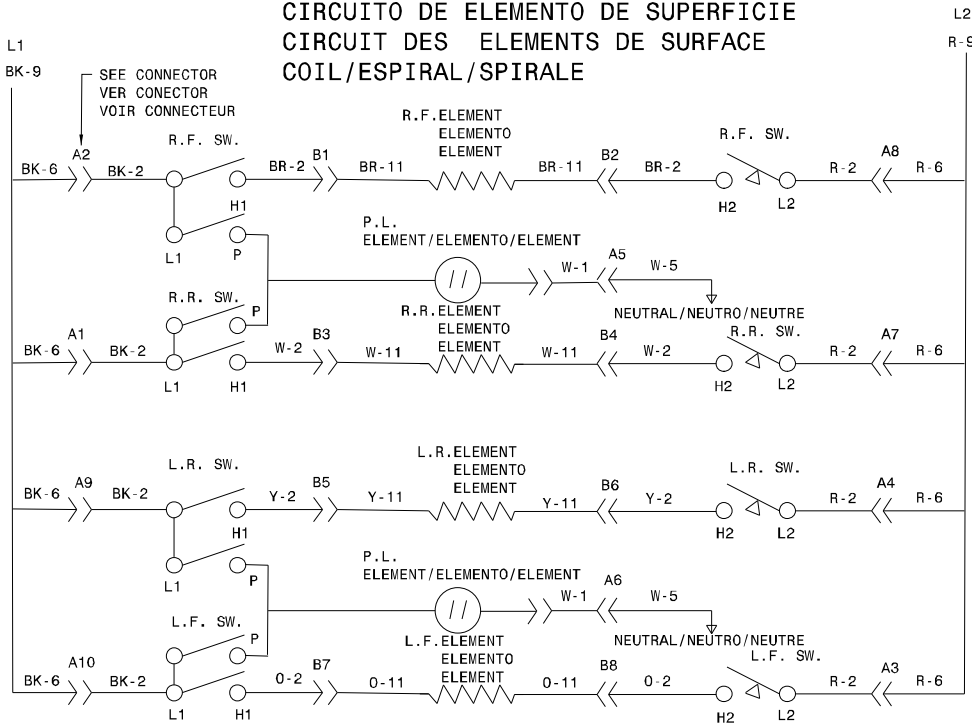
CIRCUITO DE ELEMENTO DE SUPERFICIE
CIRCUIT DES ELEMENTS DE SURFACE
COIL/ESPIRAL/SPIRALE

L1
BK-9

L2
R-9

SEE CONNECTOR
VER CONECTOR
VOIR CONNECTEUR

BK-6 A2 BK-2 R.F. SW. BR-2 B1 BR-11 R.F.ELEMENT ELEMENTO ELEMENT BR-11 B2 BR-2 R.F. SW. R-2 A8 R-6
L1 H1 P H2 L2

P.L.
ELEMENT/ELEMENTO/ELEMENT
W-1 A5 W-5
NEUTRAL/NEUTRO/NEUTRE

R.R. SW. P
BK-6 A1 BK-2 W-2 B3 W-11 R.R.ELEMENT ELEMENTO ELEMENT W-11 B4 W-2 R.R. SW. R-2 A7 R-6
L1 H1 H2 L2

BK-6 A9 BK-2 L.R. SW. Y-2 B5 Y-11 L.R.ELEMENT ELEMENTO ELEMENT Y-11 B6 Y-2 L.R. SW. R-2 A4 R-6
H1 H2 L2
L1 P

P.L.
ELEMENT/ELEMENTO/ELEMENT
W-1 A6 W-5
NEUTRAL/NEUTRO/NEUTRE

L.F. SW. P
BK-6 A10 BK-2 O-2 B7 O-11 L.F.ELEMENT ELEMENTO ELEMENT O-11 B8 O-2 L.F. SW. R-2 A3 R-6
L1 H1 H2 L2